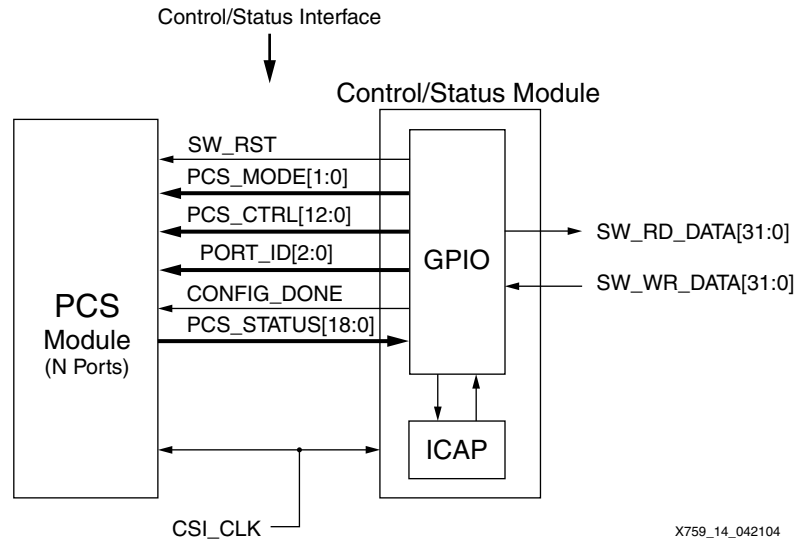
Control/Status Interface

Control/Status Module

PCS
Module
(N Ports)

SW_RST

PCS_MODE[1:0]

PCS_CTRL[12:0]

PORT_ID[2:0]

CONFIG_DONE

PCS_STATUS[18:0]

GPIO

SW_RD_DATA[31:0]

SW_WR_DATA[31:0]

ICAP

CSI_CLK

X759_14_042104